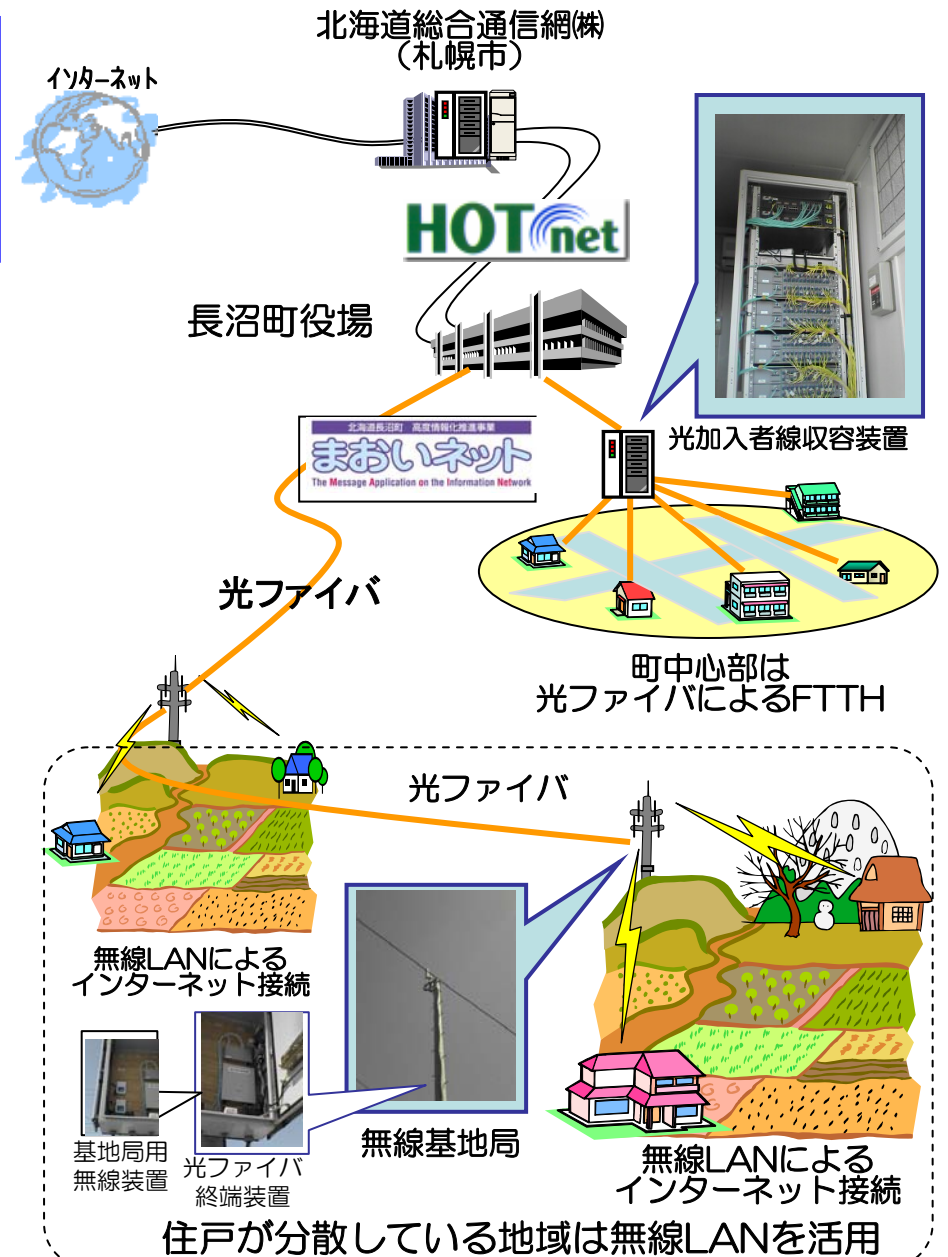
北海道総合通信網㈱
（札幌市）

インターネット

HOTnet

長沼町役場

北海道長沼町 高度情報化推進事業
まおいネット
The Message Application on the Information Network

光加入者線収容装置

光ファイバ

町中心部は
光ファイバによるFTTH

光ファイバ

無線LANによる
インターネット接続

基地局用
無線装置

光ファイバ
終端装置

無線基地局

無線LANによる
インターネット接続

住戸が分散している地域は無線LANを活用